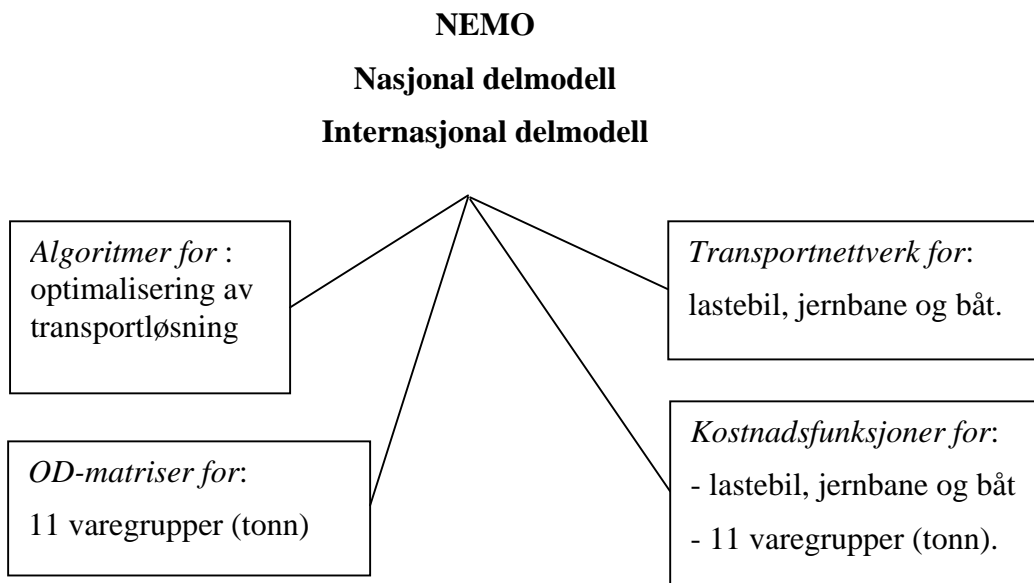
NEMO

Nasjonal delmodell

Internasjonal delmodell

Algoritmer for : optimalisering av transportløsning

Transportnettverk for: lastebil, jernbane og båt.

OD-matriser for: 11 varegrupper (tonn)

Kostnadsfunksjoner for:
- lastebil, jernbane og båt
- 11 varegrupper (tonn).